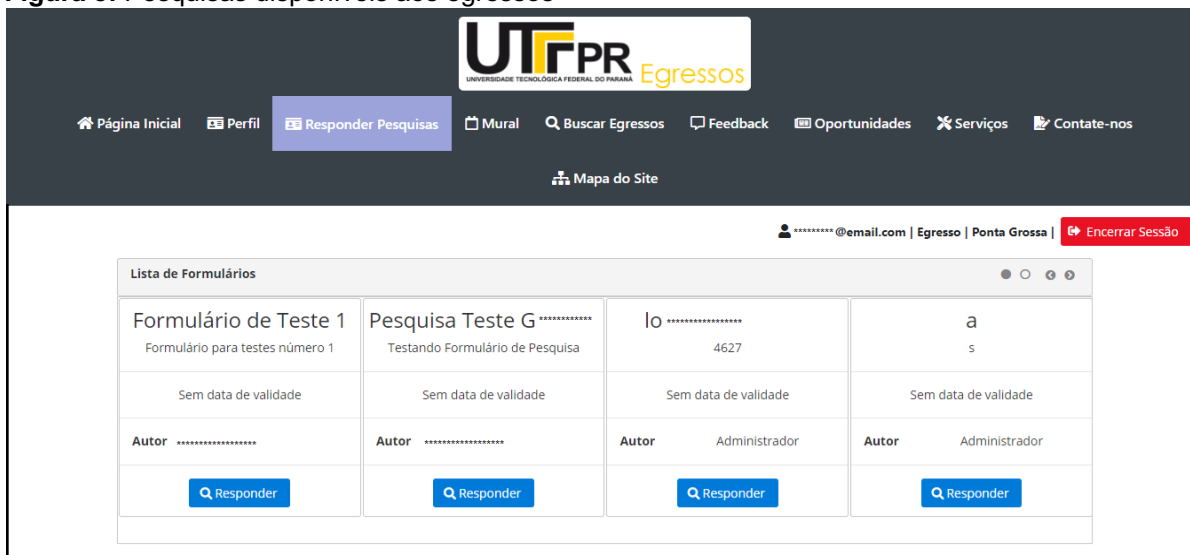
Figura 3: Pesquisas disponíveis aos egressos

UTFPR
UNIVERSIDADE TECNOLÓGICA FEDERAL DO PARANÁ
Egressos

Página Inicial Perfil Responder Pesquisas Mural Buscar Egressos Feedback Oportunidades Serviços Contate-nos

Mapa do Site

*********@email.com | Egresso | Ponta Grossa | Encerrar Sessão

Lista de Formulários

| Formulário de Teste 1 | Pesquisa Teste G*********** | lo ***************** | a |
|---|---|---|---|
| Formulário para testes número 1 | Testando Formulário de Pesquisa | 4627 | s |
| Sem data de validade | Sem data de validade | Sem data de validade | Sem data de validade |
| Autor ****************** | Autor ****************** | Autor Administrador | Autor Administrador |
| Responder | Responder | Responder | Responder |